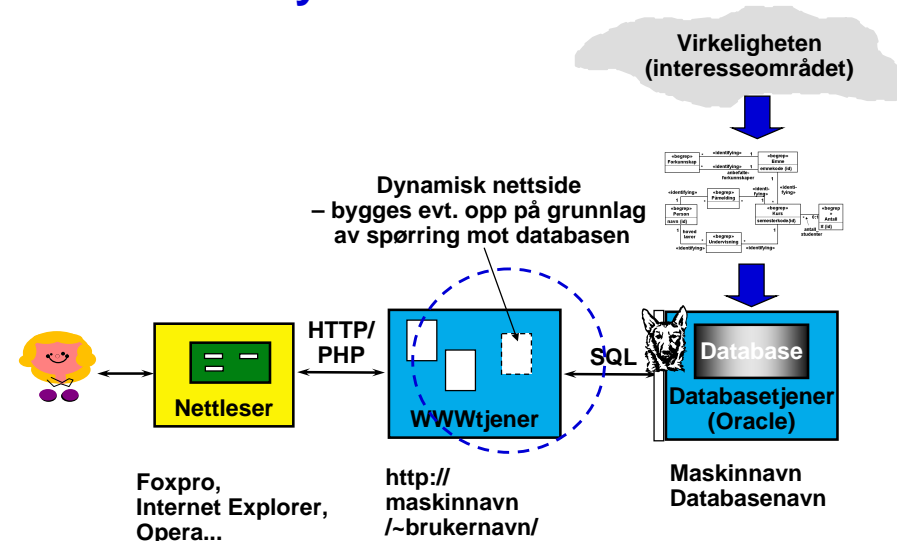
Virkeligheten
(interesseområdet)

«begrep» Forkunnskap
«identifying»
«identifying»
«begrep» Emne
emnekode {id}
anbefalte-forkunnskaper
«identifying»
«begrep» Forelding
«identifying»
«identifying»
«begrep» Person
navn {id}
«begrep» Kurs
semesterkode {id}
«begrep» Antall
E {id}
antall studenter
hovedlærer
«begrep» Undervisning
«identifying»
«identifying»

Dynamisk nettside
– bygges evt. opp på grunnlag
av spørring mot databasen

HTTP/
PHP

SQL

Database

Nettleser

WWWtjener

Databasetjener
(Oracle)

Foxpro,
Internet Explorer,
Opera...

http://
maskinnavn
/~brukernavn/

Maskinnavn
Databasenavn